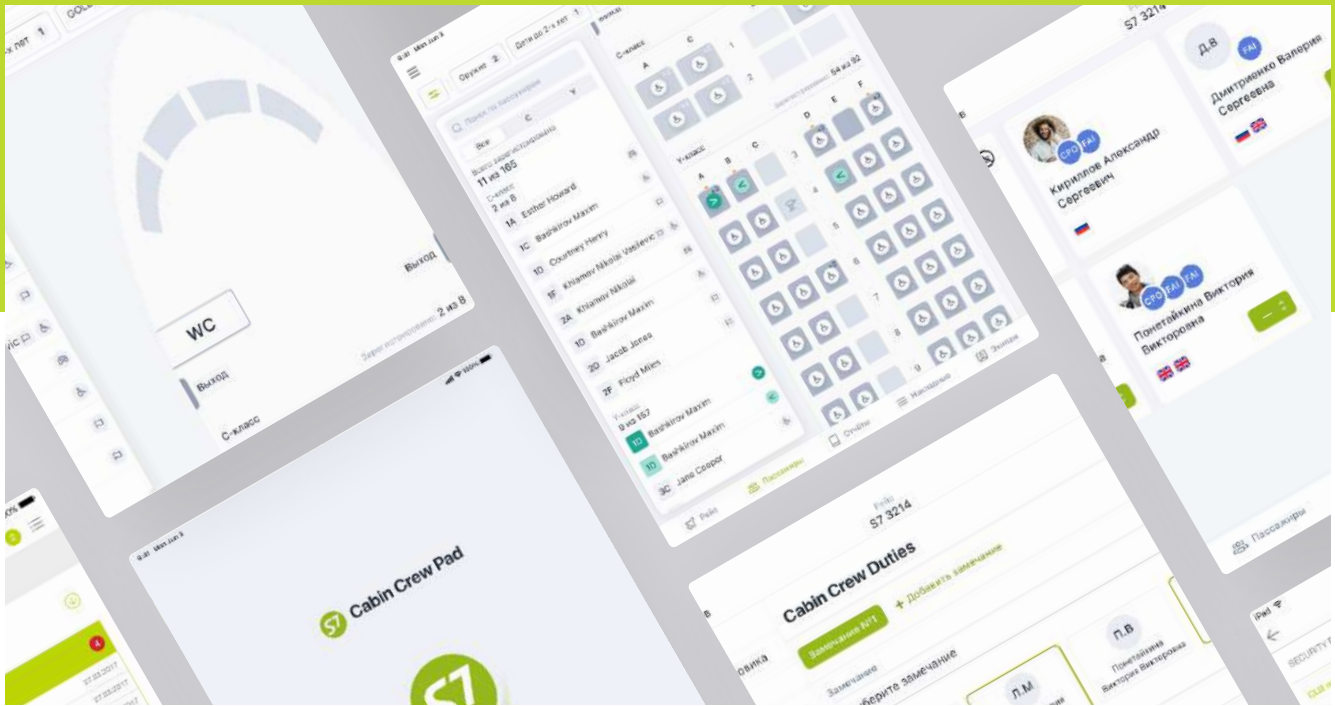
-х лет 1
GOLD

WC
Выход
Выход
С-класс
Зарегистрировано 2 из 8

9:41 Mon Jun 3
Оружие 2
Дети до 2-х лет 1
Поиск по пассажирам
Все
С
Всего зарегистрировано
11 из 165
С-класс
2 из 8
1A Esther Howard
1C Bashkirov Maxim
1D Courtney Henry
1F Khlamov Nikolai Vasilevic
2A Khlamov Nikolai
2C Bashkirov Maxim
2D Jacob Jones
2F Floyd Miles
Y-класс
9 из 157
1D Bashkirov Maxim
1D Bashkirov Maxim
3C Jane Cooper
Рейс
Пассажиры
Отчёты
Настройки
Экипаж
С-класс
A C D E F
Y-класс
A B C
Зарегистрировано 54 из 92

S7 3214
Д.В
FAI
Дмитриенко Валерия Сергеевна
CPO FAI
Кириллов Александр Сергеевич
CPO FAI FAI
Понетайкина Виктория Викторовна
Пассажиры

9:41 Mon Jun 3
Cabin Crew Pad

Рейс
S7 3214
Cabin Crew Duties
Замечание №1
+ Добавить замечание
Замечание
Выберите замечание
П.В
Понетайкина Виктория Викторовна
Л.М
овика

iPad
SECURITY